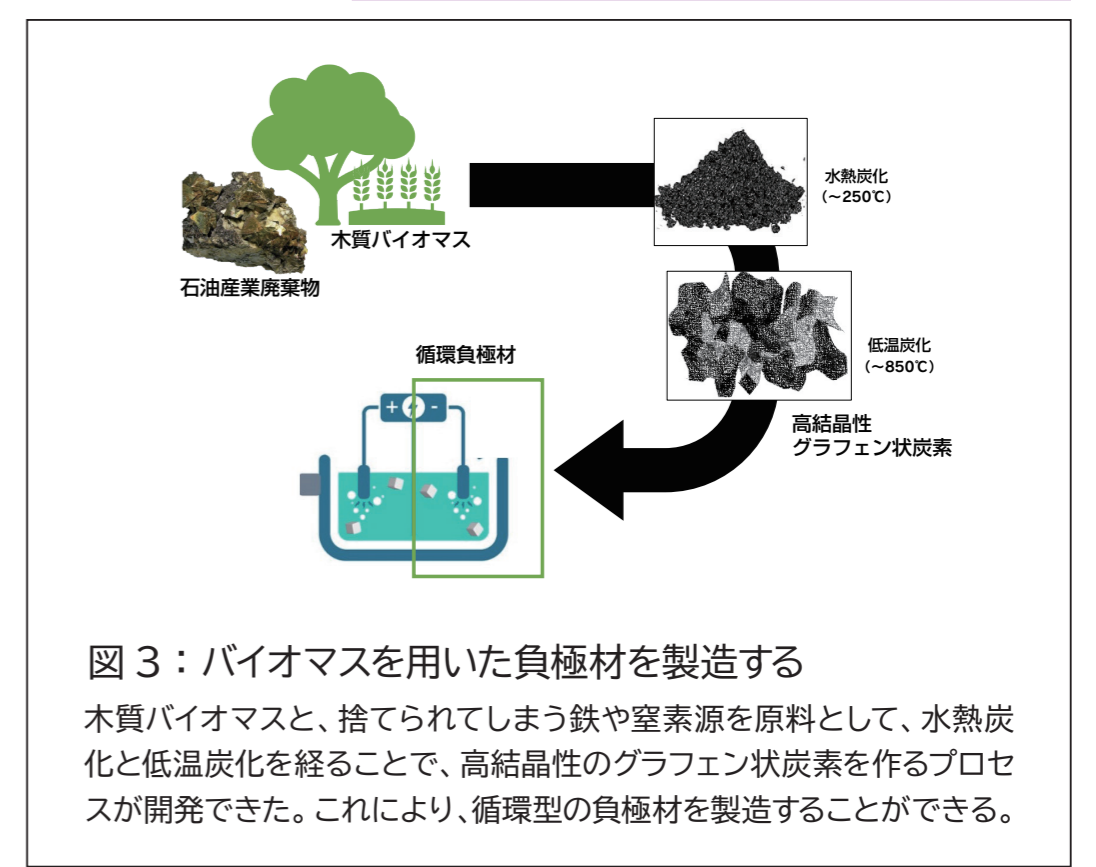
木質バイオマス

石油産業廃棄物

水熱炭化
(~250℃)

低温炭化
(~850℃)

高結晶性
グラフェン状炭素

循環負極材

+ -

図３：バイオマスを用いた負極材を製造する

木質バイオマスと、捨てられてしまう鉄や窒素源を原料として、水熱炭化と低温炭化を経ることで、高結晶性のグラフェン状炭素を作るプロセスが開発できた。これにより、循環型の負極材を製造することができる。